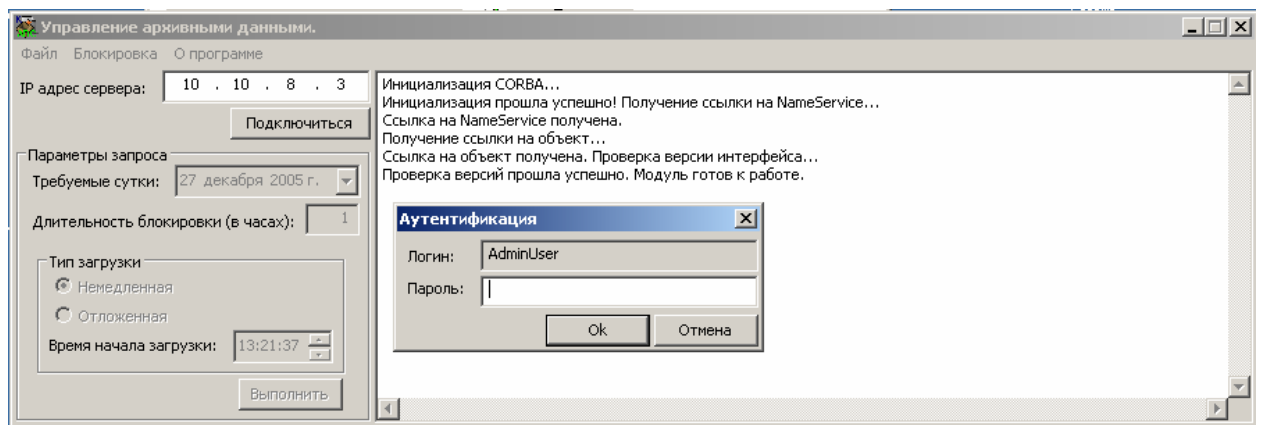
Управление архивными данными.

Файл Блокировка О программе

IP адрес сервера: 10 . 10 . 8 . 3

Подключиться

Параметры запроса

Требуемые сутки: 27 декабря 2005 г.

Длительность блокировки (в часах): 1

Тип загрузки

Немедленная

Отложенная

Время начала загрузки: 13:21:37

Выполнить

Инициализация CORBA...
Инициализация прошла успешно! Получение ссылки на NameService...
Ссылка на NameService получена.
Получение ссылки на объект...
Ссылка на объект получена. Проверка версии интерфейса...
Проверка версий прошла успешно. Модуль готов к работе.

Аутентификация

Логин: AdminUser

Пароль:

Ok Отмена